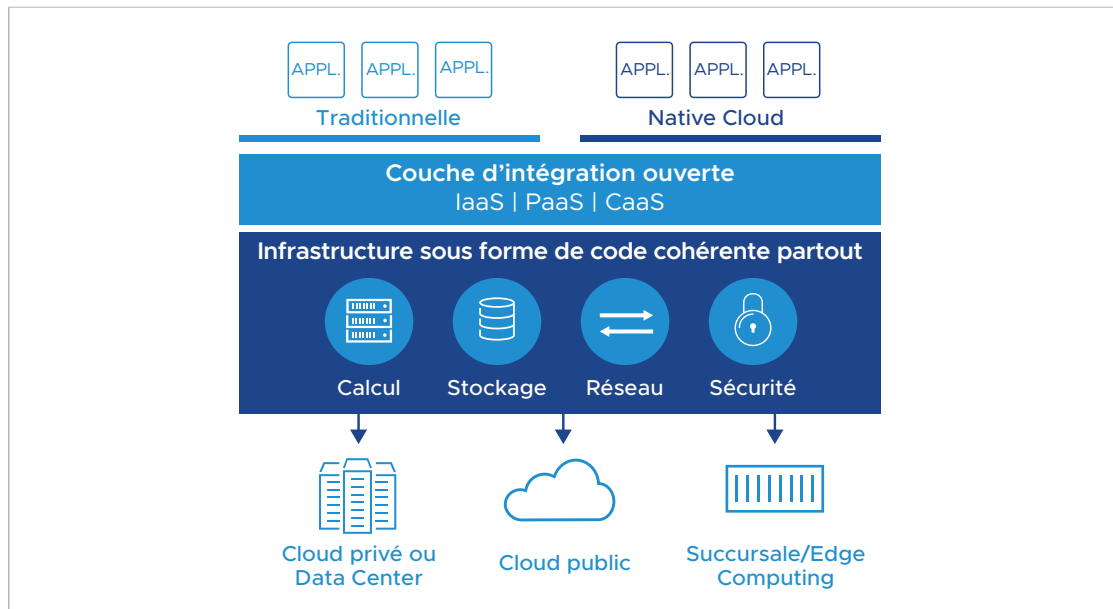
APPL. APPL. APPL.

Traditionnelle

APPL. APPL. APPL.

Native Cloud

Couche d’intégration ouverte
IaaS | PaaS | CaaS

Infrastructure sous forme de code cohérente partout

Calcul

Stockage

Réseau

Sécurité

Cloud privé ou Data Center

Cloud public

Succursale/Edge Computing